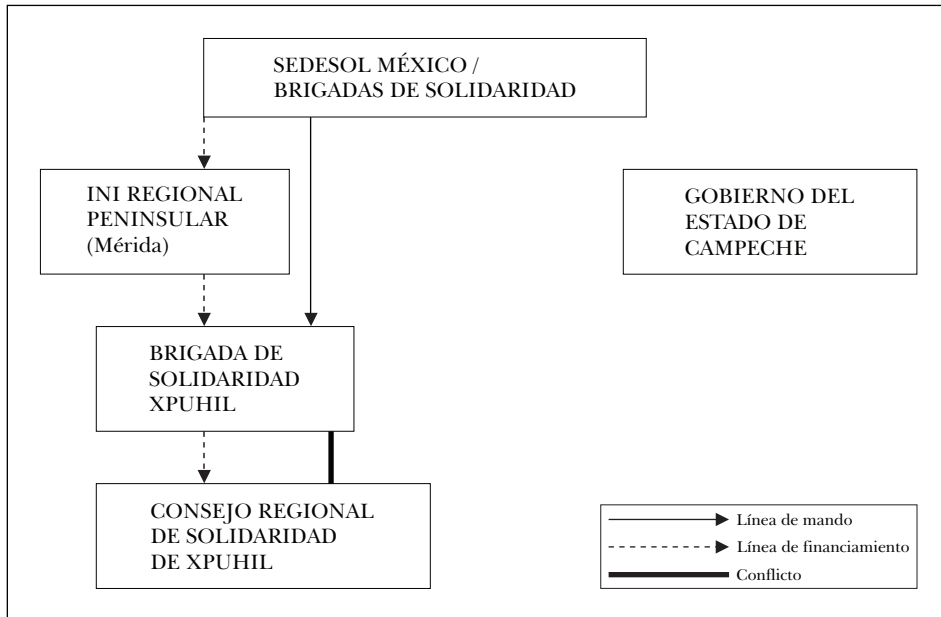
SEDESOL MÉXICO / BRIGADAS DE SOLIDARIDAD

INI REGIONAL PENINSULAR (Mérida)

GOBIERNO DEL ESTADO DE CAMPECHE

BRIGADA DE SOLIDARIDAD XPUHIL

CONSEJO REGIONAL DE SOLIDARIDAD DE XPUHIL

Línea de mando
Línea de financiamiento
Conflicto